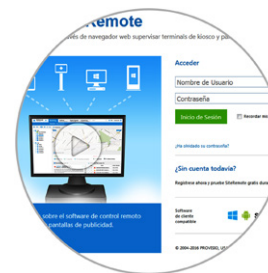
Remote
vés de navegador web supervisar terminals de kiosco y pa

Acceder
Nombre de Usuario
Contraseña
Inicio de Sesión
Recordar m
¿Ha olvidado su contraseña?

¿Sin cuenta todavía?
Registrese ahora y pruebe SiteRemote gratis dura

Software de cliente compatible

sobre el software de control remoto
pantallas de publicidad.

© 2004-2016 PROVISIO, LL